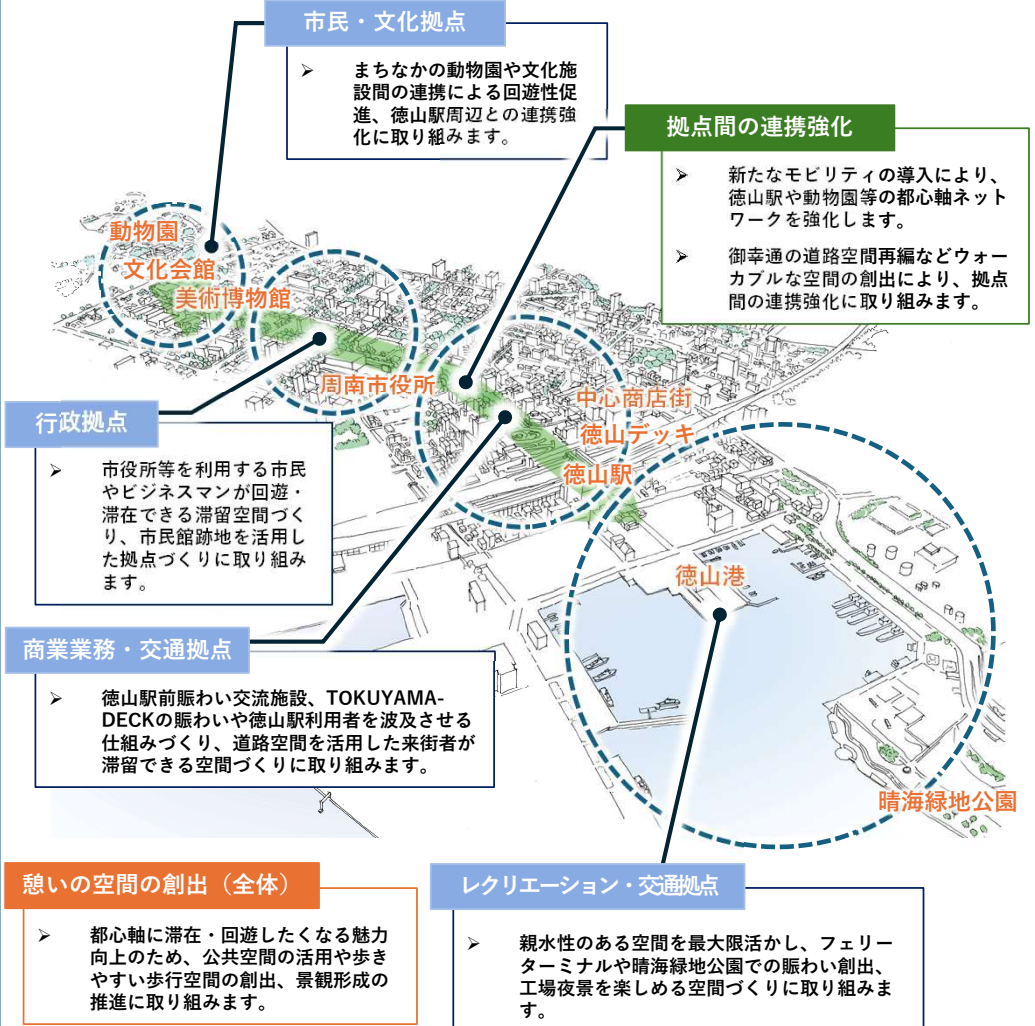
市民・文化拠点

➢ まちなかの動物園や文化施設間の連携による回遊性促進、徳山駅周辺との連携強化に取り組みます。

拠点間の連携強化

➢ 新たなモビリティの導入により、徳山駅や動物園等の都心軸ネットワークを強化します。

➢ 御幸通の道路空間再編などウォーカブルな空間の創出により、拠点間の連携強化に取り組みます。

動物園
文化会館
美術博物館
周南市役所
中心商店街
徳山デッキ
徳山駅
徳山港
晴海緑地公園

行政拠点

➢ 市役所等を利用する市民やビジネスマンが回遊・滞在できる滞留空間づくり、市民館跡地を活用した拠点づくりに取り組みます。

商業業務・交通拠点

➢ 徳山駅前賑わい交流施設、TOKUYAMA-DECKの賑わいや徳山駅利用者を波及させる仕組みづくり、道路空間を活用した来街者が滞留できる空間づくりに取り組みます。

憩いの空間の創出（全体）

➢ 都心軸に滞在・回遊したくなる魅力向上のため、公共空間の活用や歩きやすい歩行空間の創出、景観形成の推進に取り組みます。

レクリエーション・交通拠点

➢ 親水性のある空間を最大限活かし、フェリーターミナルや晴海緑地公園での賑わい創出、工場夜景を楽しめる空間づくりに取り組みます。